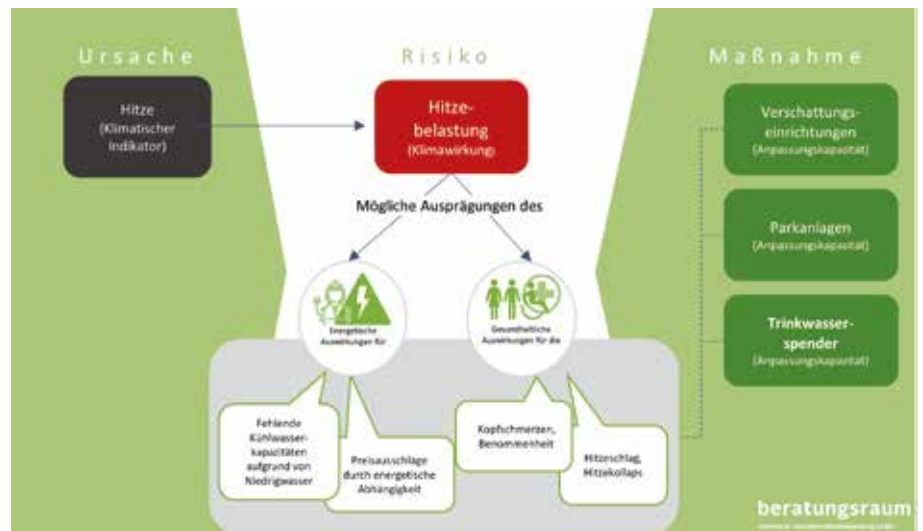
Ursache

Hitze (Klimatischer Indikator)

Risiko

Hitzebelastung (Klimawirkung)

Mögliche Ausprägungen des

Energetische Auswirkungen für

Gesundheitliche Auswirkungen für die

Fehlende Kühlwasserkapazitäten aufgrund von Niedrigwasser

Preisausschläge durch energetische Abhängigkeit

Kopfschmerzen, Benommenheit

Hitzeschlag, Hitzekollaps

Maßnahme

Verschattungseinrichtungen (Anpassungskapazität)

Parkanlagen (Anpassungskapazität)

Trinkwasserspender (Anpassungskapazität)

beratungsraum
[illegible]